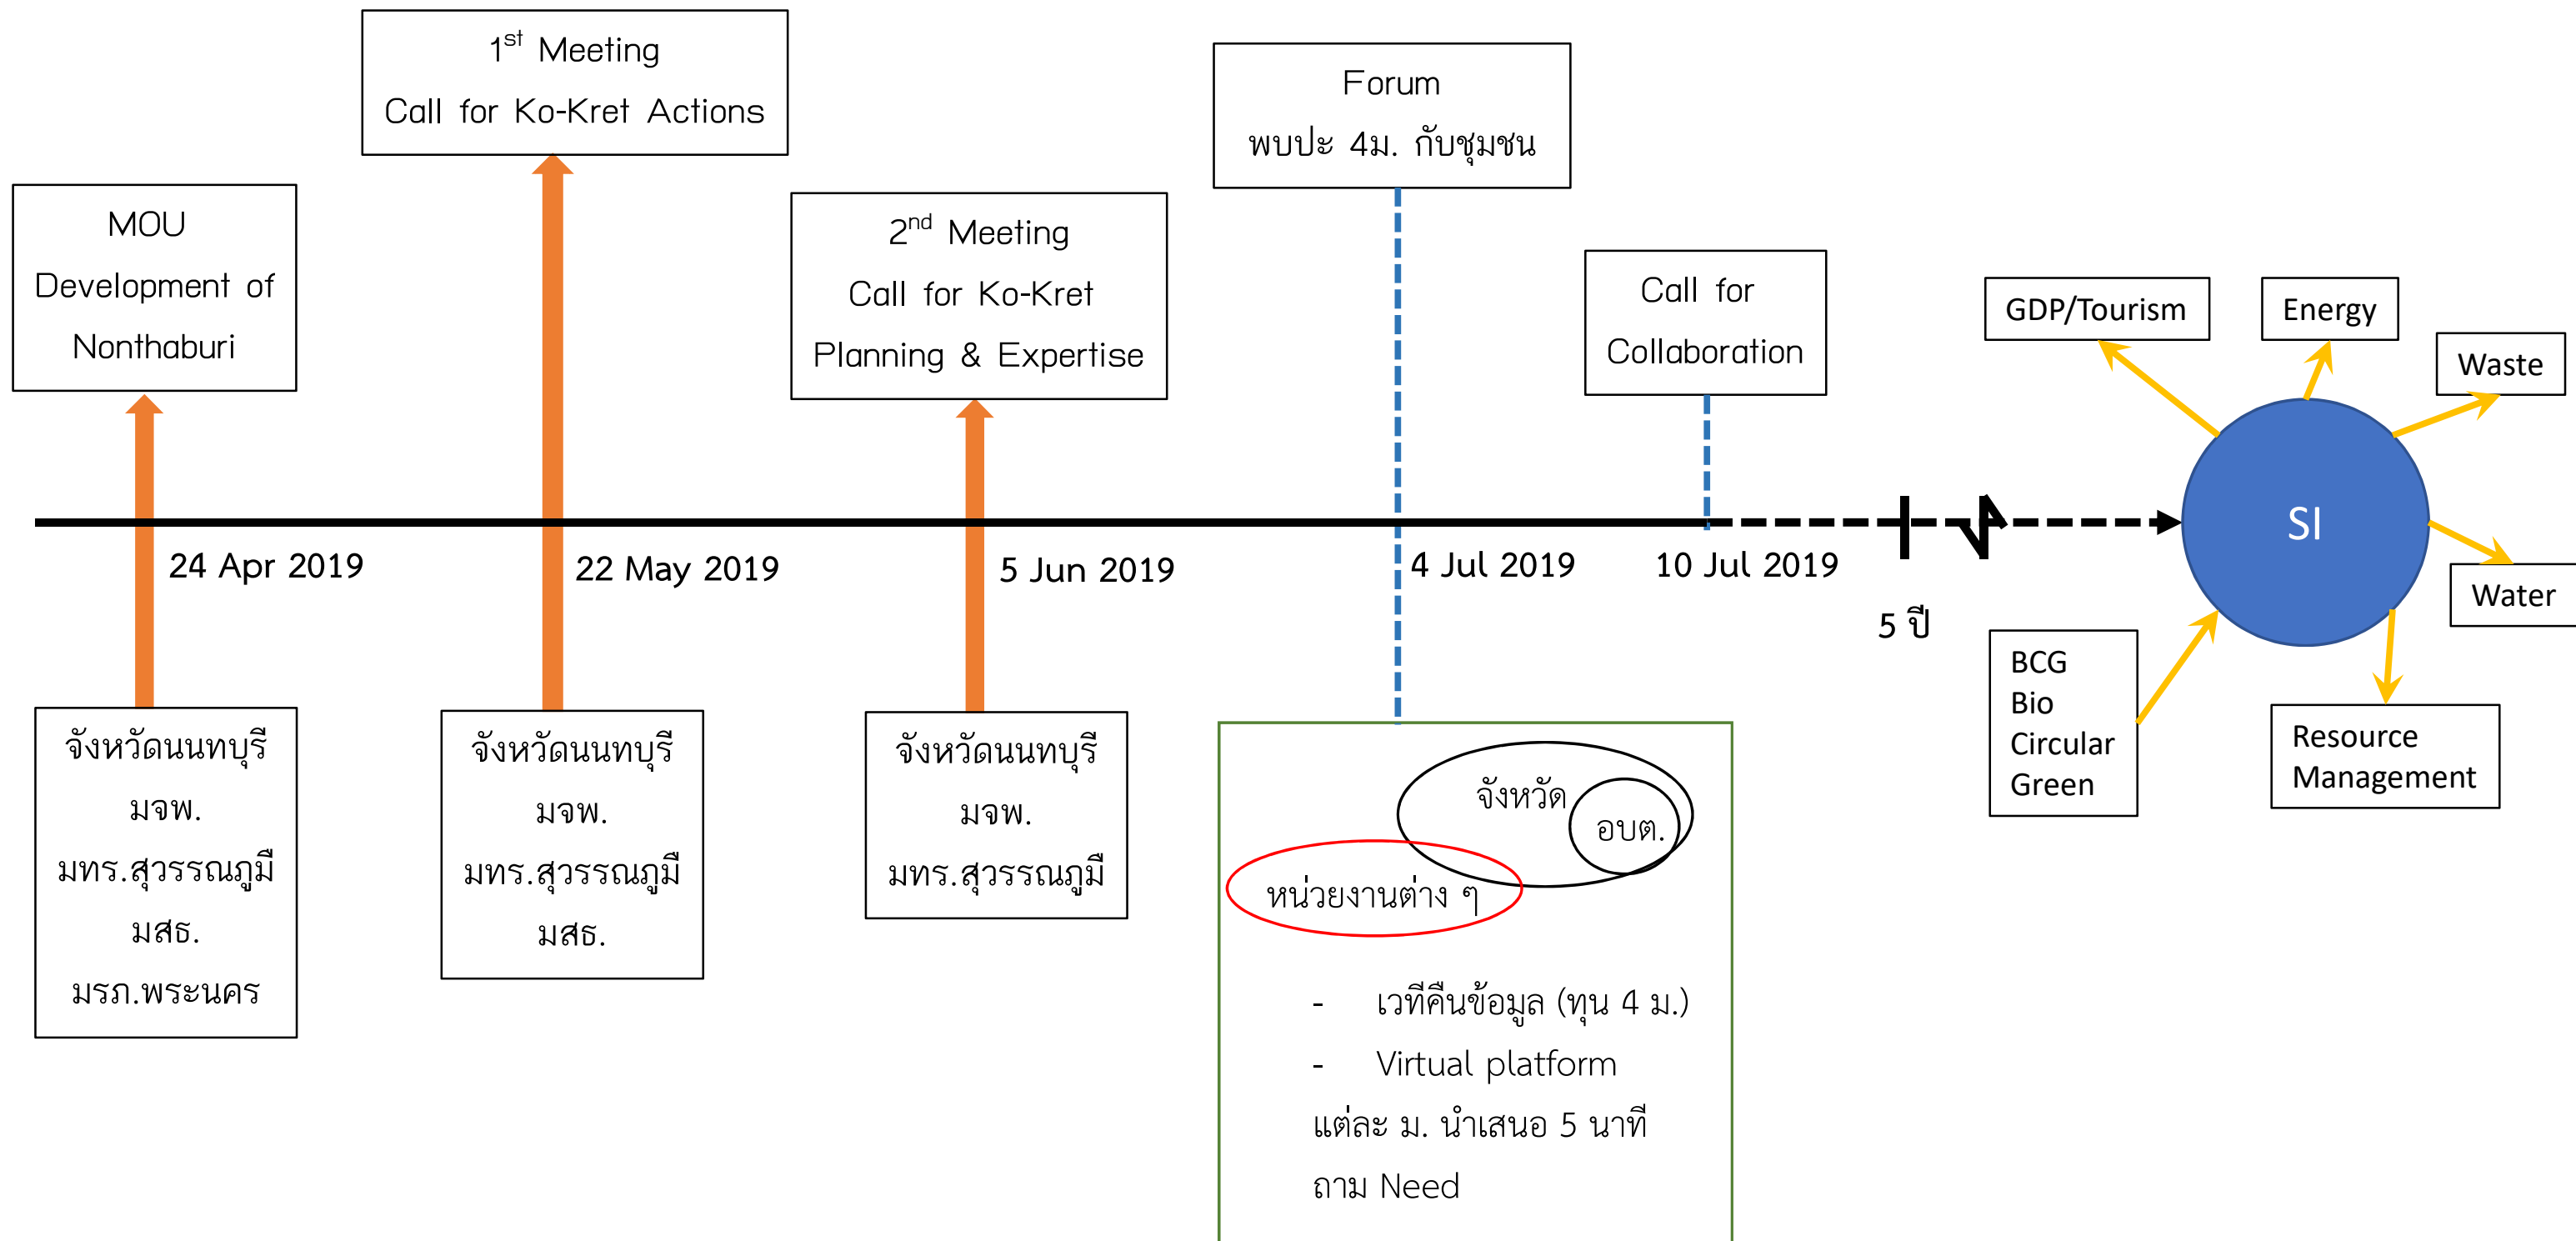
MOU
Development of
Nonthaburi

$1^{st}$ Meeting
Call for Ko-Kret Actions

$2^{nd}$ Meeting
Call for Ko-Kret
Planning & Expertise

Forum
พบปะ 4ม. กับชุมชน

Call for
Collaboration

GDP/Tourism

Energy

Waste

SI

Water

BCG
Bio
Circular
Green

Resource
Management

24 Apr 2019

22 May 2019

5 Jun 2019

4 Jul 2019

10 Jul 2019

5 ปี

จังหวัดนนทบุรี
มจพ.
มทร.สุวรรณภูมิ
มสธ.
มรภ.พระนคร

จังหวัดนนทบุรี
มจพ.
มทร.สุวรรณภูมิ
มสธ.

จังหวัดนนทบุรี
มจพ.
มทร.สุวรรณภูมิ

จังหวัด
อบต.
หน่วยงานต่าง ๆ

- เวทีคืนข้อมูล (ทุน 4 ม.)
- Virtual platform
แต่ละ ม. นำเสนอ 5 นาที
ถาม Need